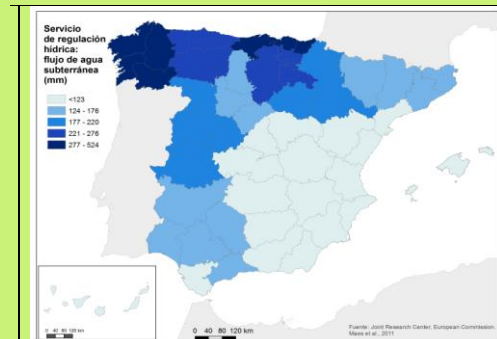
Servicio de regulación hídrica: flujo de agua subterránea (mm)

<123
124 - 176
177 - 220
221 - 276
277 - 524

0 40 80 120 km

0 40 80 120 km

Fuente: Joint Research Center, European Comission. Maes et al., 2011